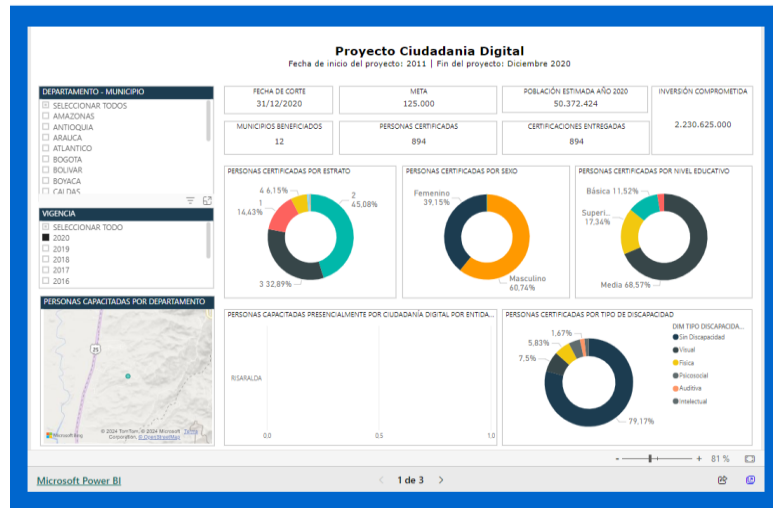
Proyecto Ciudadania Digital
Fecha de inicio del proyecto: 2011 | Fin del proyecto: Diciembre 2020

DEPARTAMENTO - MUNICIPIO
SELECCIONAR TODOS
AMAZONAS
ANTIOQUIA
ARAUCA
ATLANTICO
BOGOTA
BOLIVAR
BOYACA
CALDAS

VIGENCIA
SELECCIONAR TODO
2020
2019
2018
2017
2016

PERSONAS CAPACITADAS POR DEPARTAMENTO
25
Microsoft Bing
© 2024 TomTom, © 2024 Microsoft Corporation, © OpenStreetMap Terms

| FECHA DE CORTE | META | POBLACIÓN ESTIMADA AÑO 2020 | INVERSIÓN COMPROMETIDA |
|---|---|---|---|
| 31/12/2020 | 125.000 | 50.372.424 | 2.230.625.000 |
| MUNICIPIOS BENEFICIADOS | PERSONAS CERTIFICADAS | CERTIFICACIONES ENTREGADAS | |
| 12 | 894 | 894 | |

PERSONAS CERTIFICADAS POR ESTRATO
4 6.15%
1 14.43%
2 45.08%
3 32.89%

PERSONAS CERTIFICADAS POR SEXO
Femenino 39.15%
Masculino 60.74%

PERSONAS CERTIFICADAS POR NIVEL EDUCATIVO
Básica 11.52%
Superi... 17.34%
Media 68.57%

PERSONAS CAPACITADAS PRESENCIALMENTE POR CIUDADANÍA DIGITAL POR ENTIDA...
RISARALDA
0,0
0,5
1,0

PERSONAS CERTIFICADAS POR TIPO DE DISCAPACIDAD
1.67%
5.83%
7.5%
79.17%
DIM TIPO DISCAPACIDA...
Sin Discapacidad
Visual
Física
Psicosocial
Auditiva
Intelectual

- + 81 %
Microsoft Power BI
1 de 3